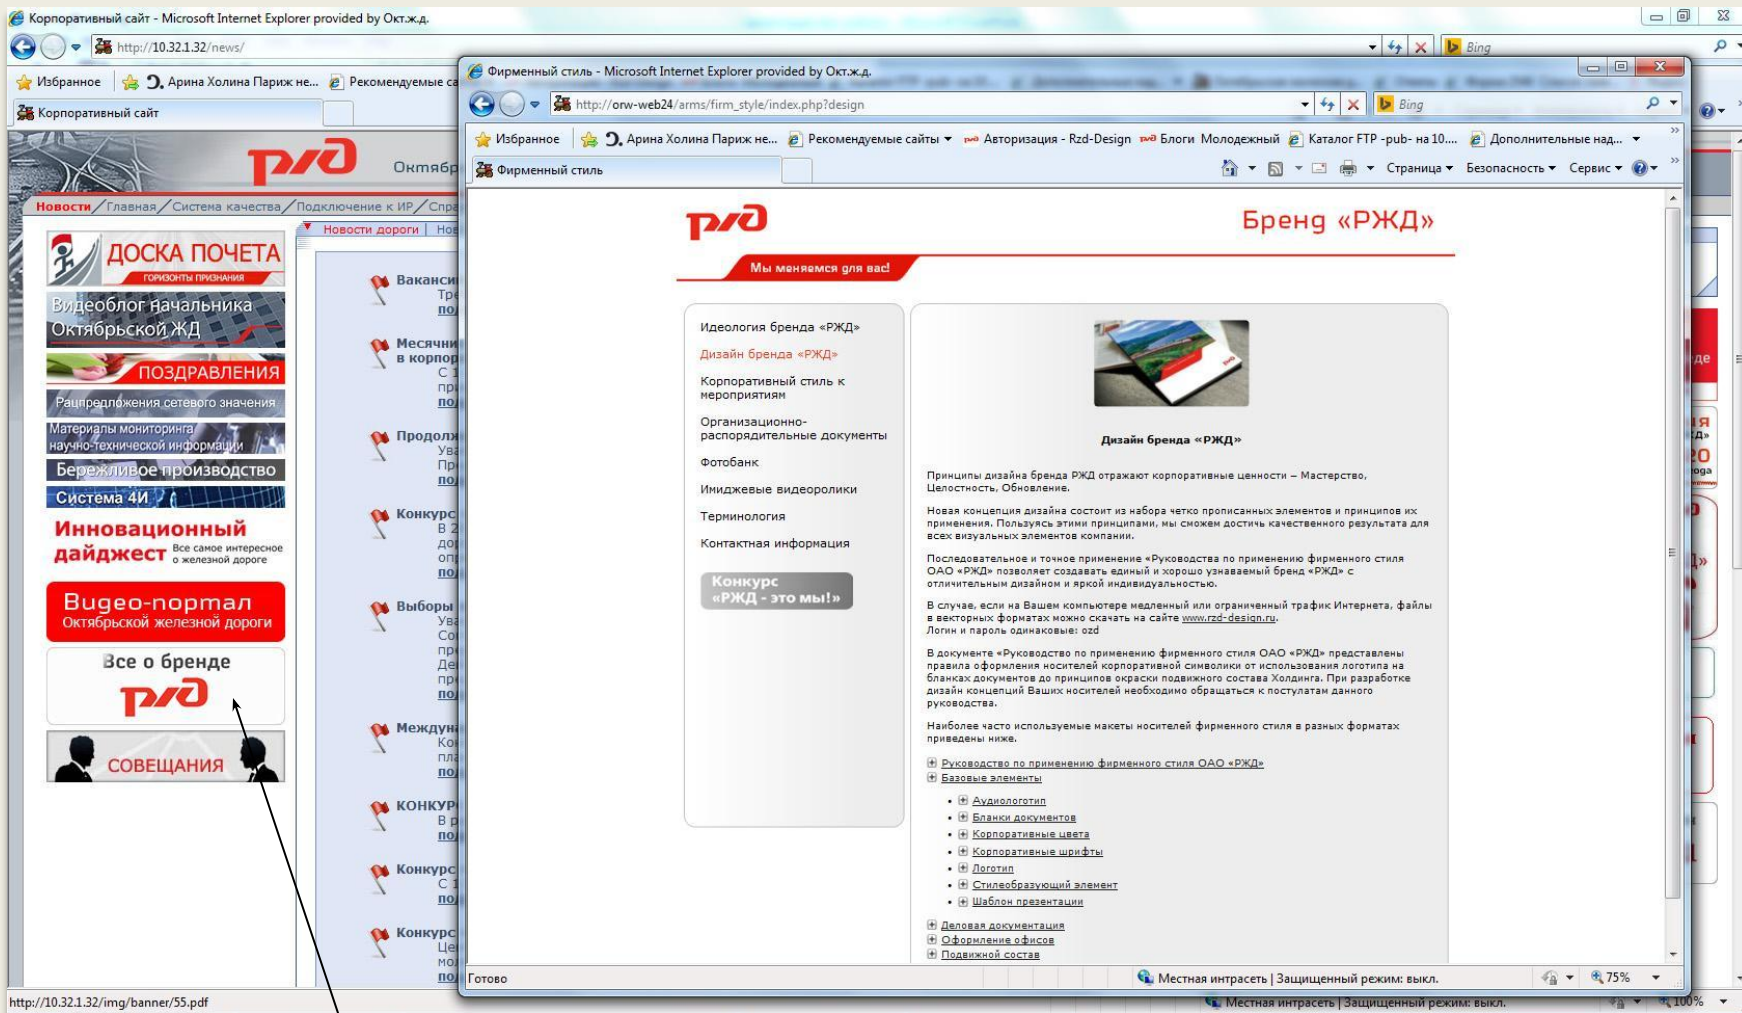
Корпоративный сайт - Microsoft Internet Explorer provided by Окт.ж.д.

http://10.32.1.32/news/

Bing

Избранное | Арина Холина Париж не... | Рекомендуемые са

Корпоративный сайт

РЖД Октябр

Новости / Главная / Система качества / Подключение к ИР / Спра

ДОСКА ПОЧЕТА ГОРИЗОНТЫ ПРИЗНАНИЯ

Видеоблог начальника Октябрьской ЖД

ПОЗДРАВЛЕНИЯ

Рацпредложения сетевого значения

Материалы мониторинга научно-технической информации

Бережливое производство

Система 4И

Инновационный дайджест Все самое интересное о железной дороге

Видео-портал Октябрьской железной дороги

Все о бренде РЖД

СОВЕЩАНИЯ

Новости дороги | Нов

Ваканси Тре по

Месячни в корпор С 1 пр по

Продолж Ува Пр по

Конкурс В 2 до опр по

Выборы Ува Со пр Де пр по

Междуна Ко пла по

КОНКУР В р по

Конкурс С 1 по

Конкурс Це мо по

http://10.32.1.32/img/banner/55.pdf

Фирменный стиль - Microsoft Internet Explorer provided by Окт.ж.д.

http://orw-web24/arms/firm_style/index.php?design

Bing

Избранное | Арина Холина Париж не... | Рекомендуемые сайты | Авторизация - Rzd-Design | Блоги Молодежный | Каталог FTP -pub- на 10.... | Дополнительные над...

Фирменный стиль

Страница | Безопасность | Сервис

РЖД

Бренд «РЖД»

Мы меняемся для вас!

Идеология бренда «РЖД»

Дизайн бренда «РЖД»

Корпоративный стиль к мероприятиям

Организационно-распорядительные документы

Фотобанк

Имиджевые видеоролики

Терминология

Контактная информация

Конкурс «РЖД - это мы!»

Дизайн бренда «РЖД»

Принципы дизайна бренда РЖД отражают корпоративные ценности – Мастерство, Целостность, Обновление.

Новая концепция дизайна состоит из набора четко прописанных элементов и принципов их применения. Пользуясь этими принципами, мы сможем достичь качественного результата для всех визуальных элементов компании.

Последовательное и точное применение «Руководства по применению фирменного стиля ОАО «РЖД» позволяет создавать единый и хорошо узнаваемый бренд «РЖД» с отличительным дизайном и яркой индивидуальностью.

В случае, если на Вашем компьютере медленный или ограниченный трафик Интернета, файлы в векторных форматах можно скачать на сайте www.rzd-design.ru.
Логин и пароль одинаковые: ozd

В документе «Руководство по применению фирменного стиля ОАО «РЖД» представлены правила оформления носителей корпоративной символики от использования логотипа на бланках документов до принципов окраски подвижного состава Холдинга. При разработке дизайн концепций Ваших носителей необходимо обращаться к постулатам данного руководства.

Наиболее часто используемые макеты носителей фирменного стиля в разных форматах приведены ниже.

Руководство по применению фирменного стиля ОАО «РЖД»
Базовые элементы
• Аудиологотип
• Бланки документов
• Корпоративные цвета
• Корпоративные шрифты
• Логотип
• Стилеобразующий элемент
• Шаблон презентации
Деловая документация
Оформление офисов
Подвижной состав

Готово

Местная интрасеть | Защищенный режим: выкл.

75%

Местная интрасеть | Защищенный режим: выкл.

100%